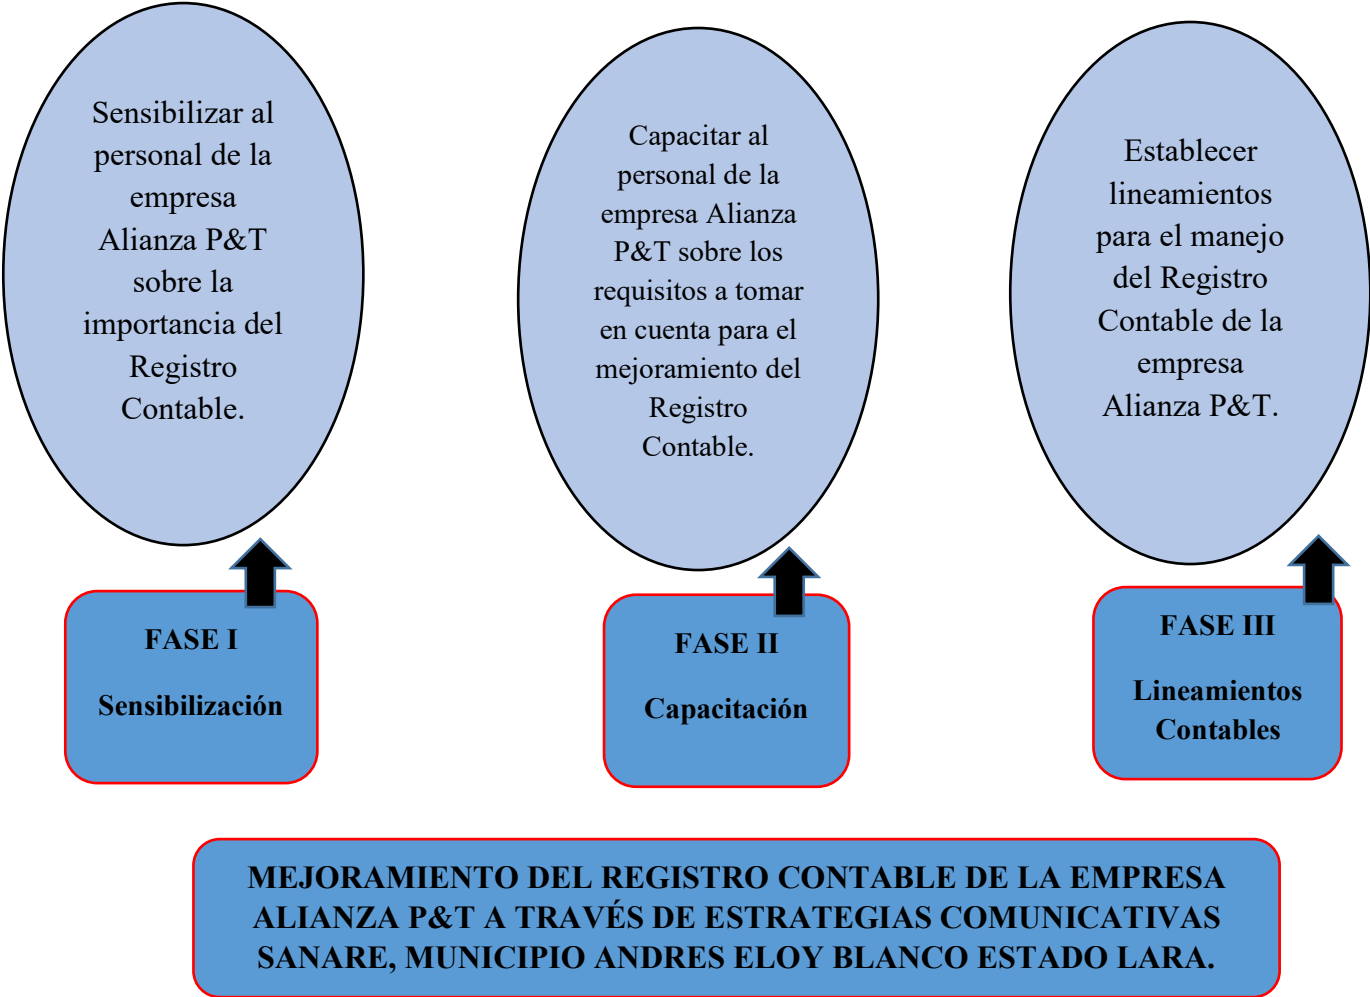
Sensibilizar al personal de la empresa Alianza P&T sobre la importancia del Registro Contable.

Capacitar al personal de la empresa Alianza P&T sobre los requisitos a tomar en cuenta para el mejoramiento del Registro Contable.

Establecer lineamientos para el manejo del Registro Contable de la empresa Alianza P&T.

FASE I

Sensibilización

FASE II

Capacitación

FASE III

Lineamientos Contables

MEJORAMIENTO DEL REGISTRO CONTABLE DE LA EMPRESA ALIANZA P&T A TRAVÉS DE ESTRATEGIAS COMUNICATIVAS SANARE, MUNICIPIO ANDRES ELOY BLANCO ESTADO LARA.